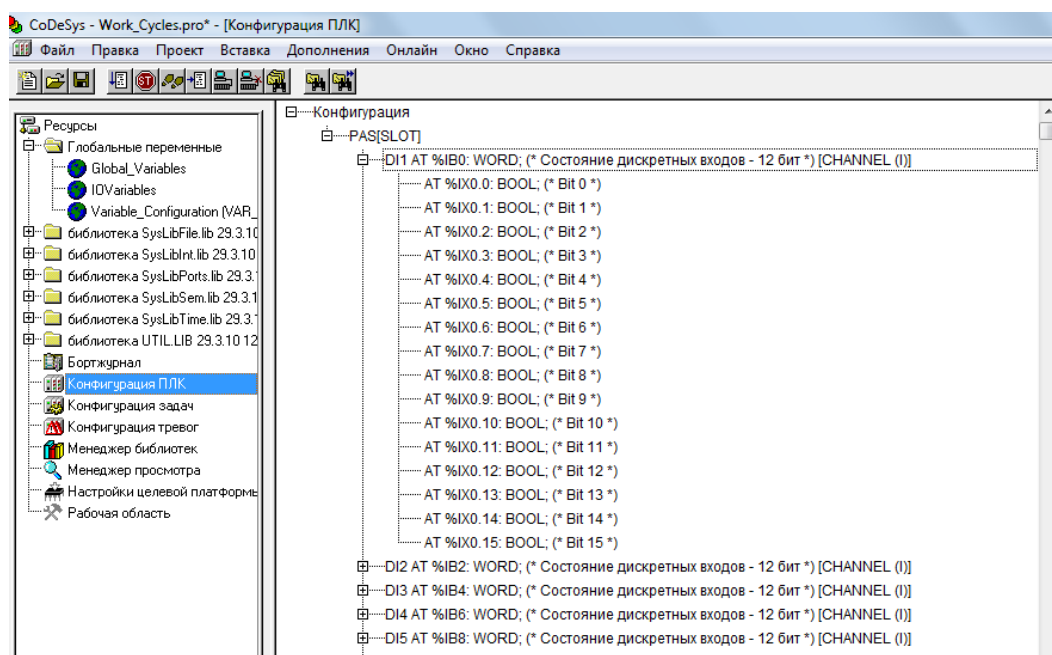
CoDeSys - Work_Cycles.pro* - [Конфигурация ПЛК]

Файл Правка Проект Вставка Дополнения Онлайн Окно Справка

Ресурсы
Глобальные переменные
Global_Variables
IOVariables
Variable_Configuration (VAR_
библиотека SysLibFile.lib 29.3.10
библиотека SysLibInt.lib 29.3.10
библиотека SysLibPorts.lib 29.3.1
библиотека SysLibSem.lib 29.3.1
библиотека SysLibTime.lib 29.3.1
библиотека UTIL.LIB 29.3.10 12
Бортжурнал
Конфигурация ПЛК
Конфигурация задач
Конфигурация тревог
Менеджер библиотек
Менеджер просмотра
Настройки целевой платформы
Рабочая область

Конфигурация
PAS[SLOT]
DI1 AT %IB0: WORD; (* Состояние дискретных входов - 12 бит *) [CHANNEL (I)]
AT %IX0.0: BOOL; (* Bit 0 *)
AT %IX0.1: BOOL; (* Bit 1 *)
AT %IX0.2: BOOL; (* Bit 2 *)
AT %IX0.3: BOOL; (* Bit 3 *)
AT %IX0.4: BOOL; (* Bit 4 *)
AT %IX0.5: BOOL; (* Bit 5 *)
AT %IX0.6: BOOL; (* Bit 6 *)
AT %IX0.7: BOOL; (* Bit 7 *)
AT %IX0.8: BOOL; (* Bit 8 *)
AT %IX0.9: BOOL; (* Bit 9 *)
AT %IX0.10: BOOL; (* Bit 10 *)
AT %IX0.11: BOOL; (* Bit 11 *)
AT %IX0.12: BOOL; (* Bit 12 *)
AT %IX0.13: BOOL; (* Bit 13 *)
AT %IX0.14: BOOL; (* Bit 14 *)
AT %IX0.15: BOOL; (* Bit 15 *)
DI2 AT %IB2: WORD; (* Состояние дискретных входов - 12 бит *) [CHANNEL (I)]
DI3 AT %IB4: WORD; (* Состояние дискретных входов - 12 бит *) [CHANNEL (I)]
DI4 AT %IB6: WORD; (* Состояние дискретных входов - 12 бит *) [CHANNEL (I)]
DI5 AT %IB8: WORD; (* Состояние дискретных входов - 12 бит *) [CHANNEL (I)]